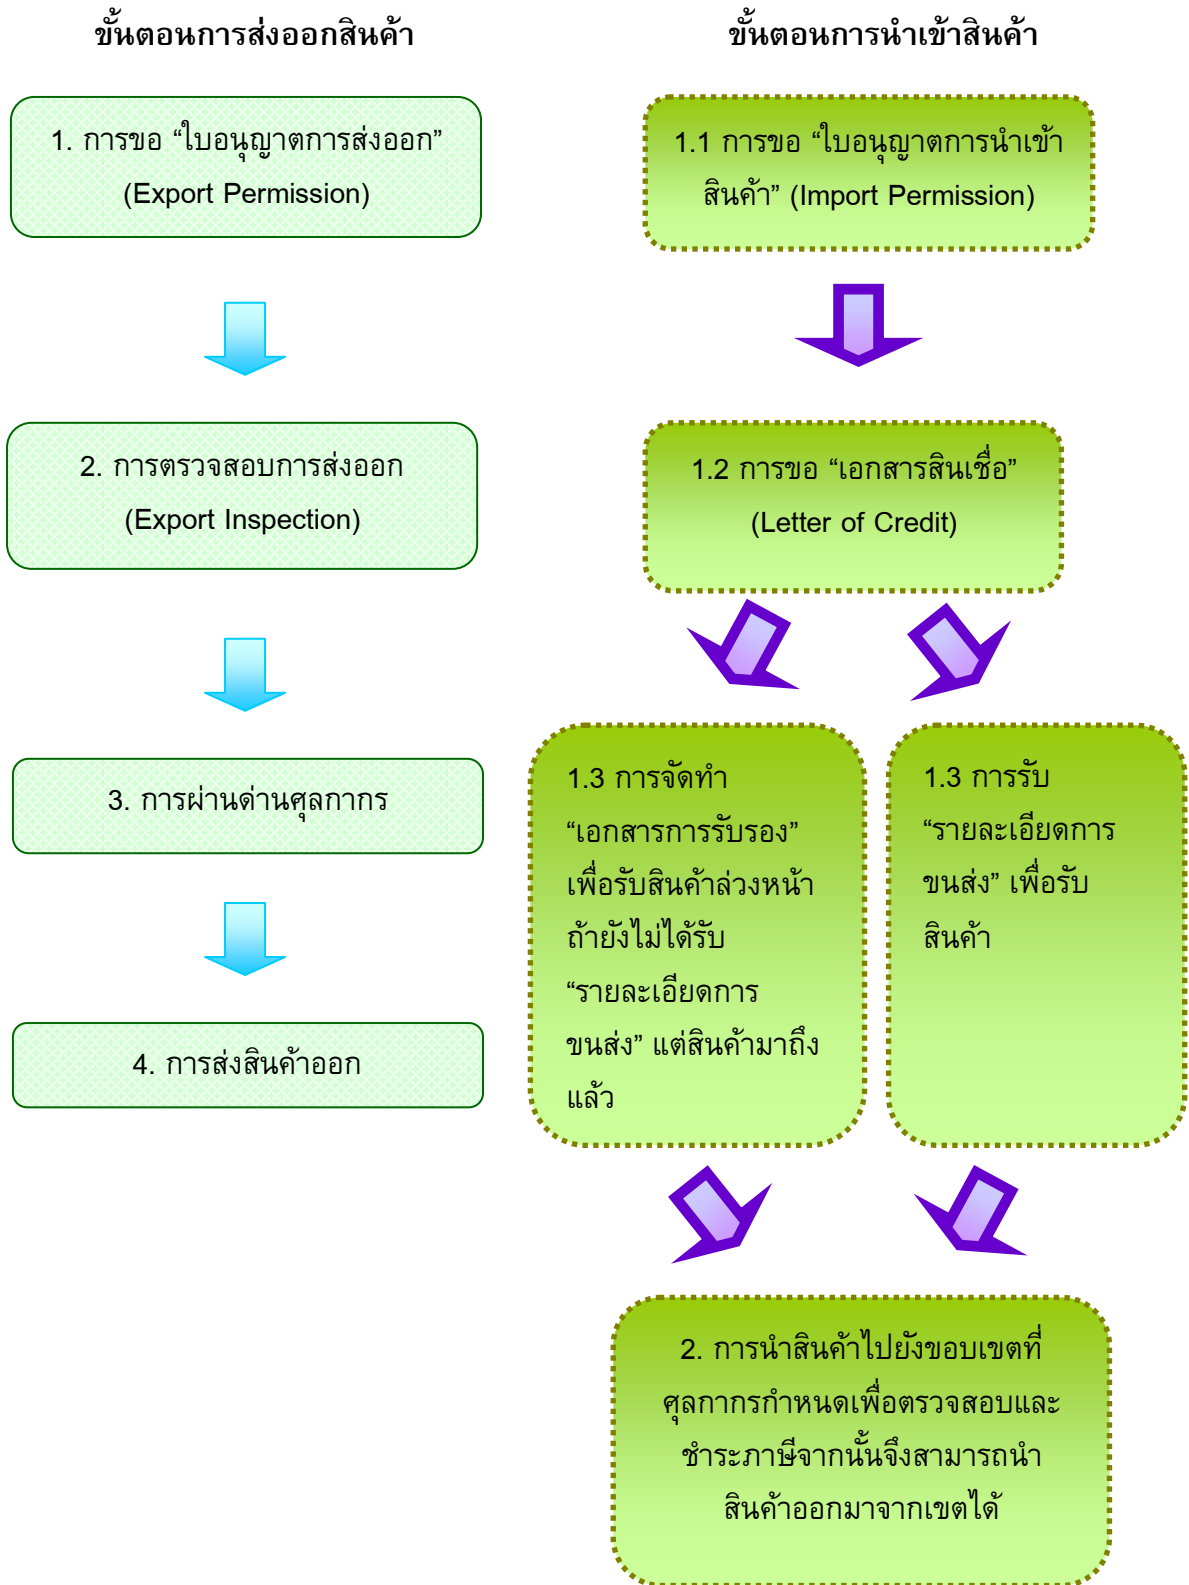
ขั้นตอนการส่งออกสินค้า

1. การขอ "ใบอนุญาตการส่งออก" (Export Permission)

2. การตรวจสอบการส่งออก (Export Inspection)

3. การผ่านด่านศุลกากร

4. การส่งสินค้าออก

ขั้นตอนการนำเข้าสินค้า

1.1 การขอ "ใบอนุญาตการนำเข้าสินค้า" (Import Permission)

1.2 การขอ "เอกสารสินเชื่อ" (Letter of Credit)

1.3 การจัดทำ "เอกสารการรับรอง" เพื่อรับสินค้าล่วงหน้า ถ้ายังไม่ได้รับ "รายละเอียดการขนส่ง" แต่สินค้ามาถึงแล้ว

1.3 การรับ "รายละเอียดการขนส่ง" เพื่อรับสินค้า

2. การนำสินค้าไปยังขอบเขตที่ศุลกากรกำหนดเพื่อตรวจสอบและชำระภาษีจากนั้นจึงสามารถนำสินค้าออกมาจากเขตได้